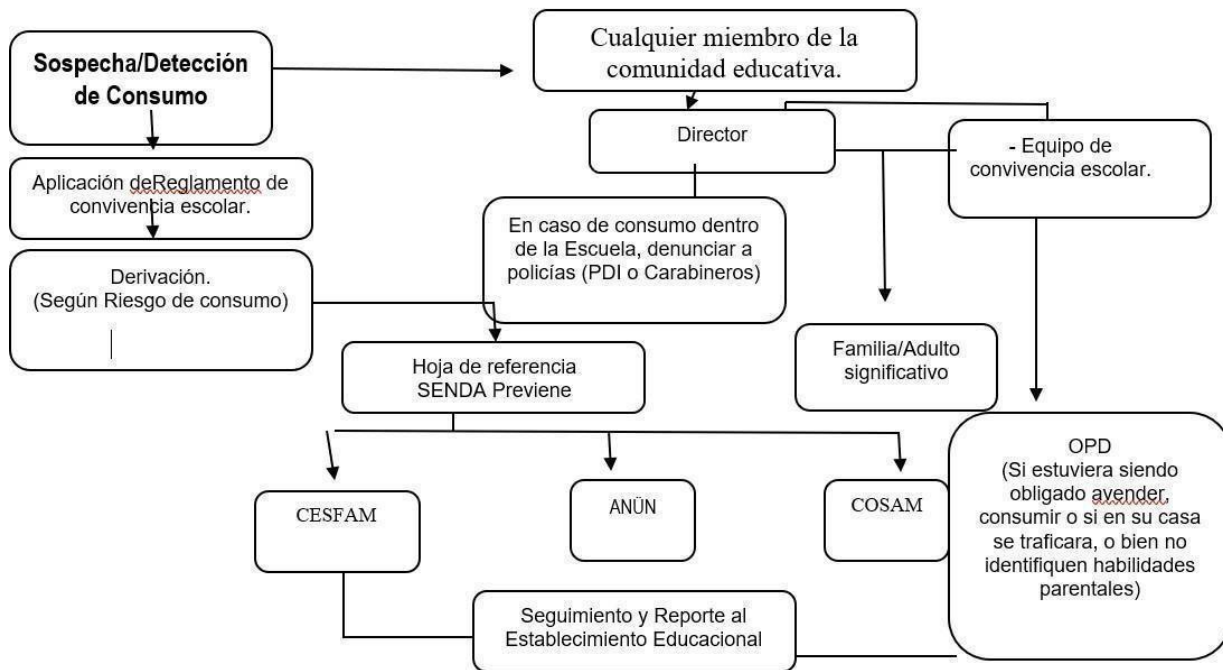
Sospecha/Detección de Consumo

Cualquier miembro de la comunidad educativa.

Director

- Equipo de convivencia escolar.

Aplicación deReglamento de convivencia escolar.

En caso de consumo dentro de la Escuela, denunciar a policías (PDI o Carabineros)

Derivación. (Según Riesgo de consumo)

Hoja de referencia SENDA Previene

Familia/Adulto significativo

OPD (Si estuviera siendo obligado avender, consumir o si en su casa se traficara, o bien no identifiquen habilidades parentales)

CESFAM

ANÜN

COSAM

Seguimiento y Reporte al Establecimiento Educacional